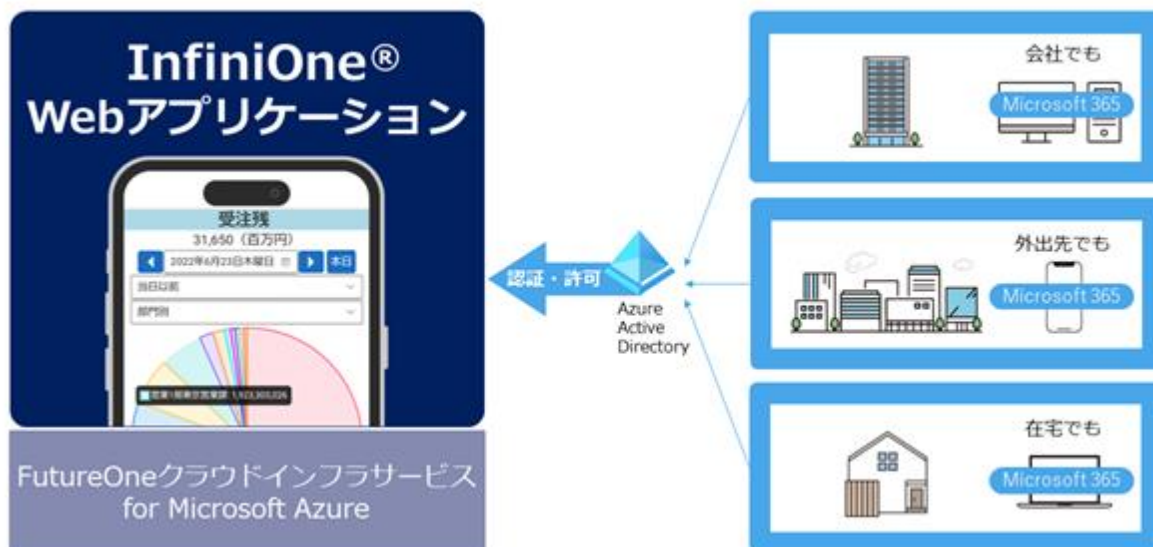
InfiniOne®
Webアプリケーション

受注残
31,650（百万円）
2022年6月23日木曜日
本日
当日以前
部門別
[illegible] 1,923,303,026

FutureOneクラウドインフラサービス for Microsoft Azure

認証・許可

Azure Active Directory

会社でも
Microsoft 365

外出先でも
Microsoft 365

在宅でも
Microsoft 365